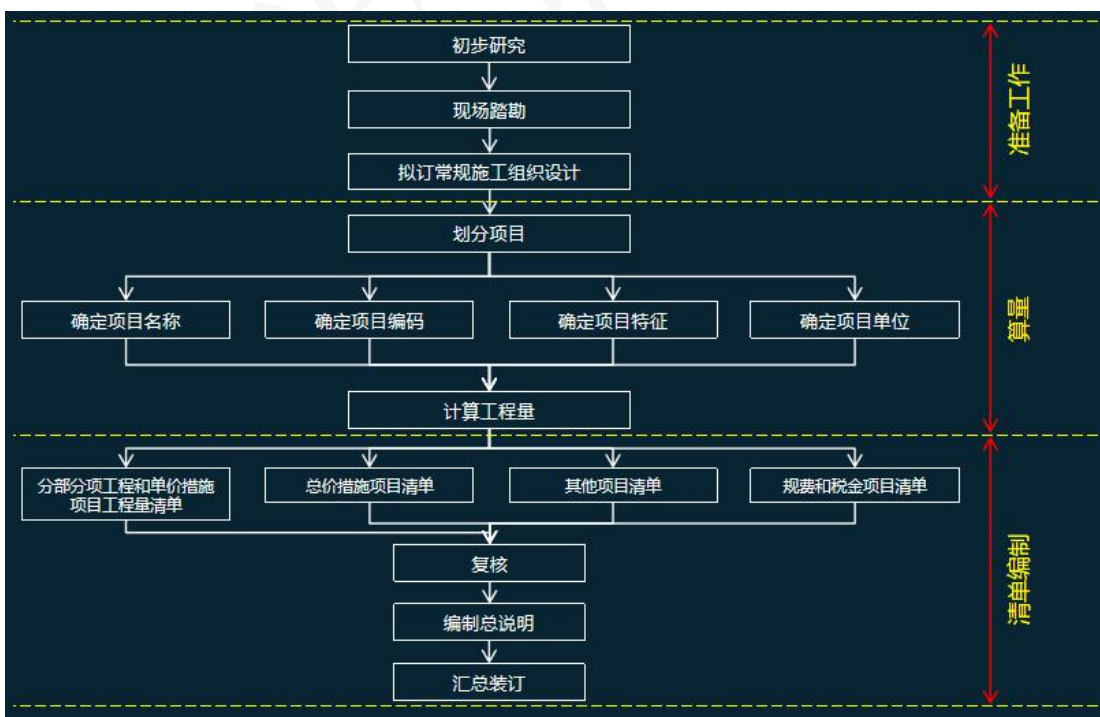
初步研究

现场踏勘

拟订常规施工组织设计

准备工作

划分项目

确定项目名称

确定项目编码

确定项目特征

确定项目单位

算量

计算工程量

分部分项工程和单价措施项目工程量清单

总价措施项目清单

其他项目清单

规费和税金项目清单

复核

编制总说明

汇总装订

清单编制